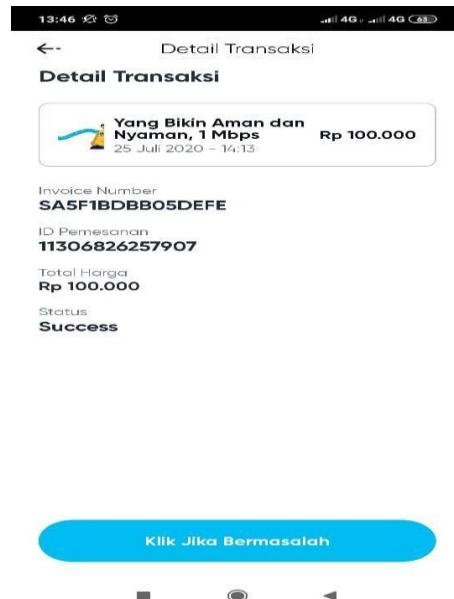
13:46 4G 4G 63

Detail Transaksi

Detail Transaksi

Yang Bikin Aman dan Nyaman, 1 Mbps
25 Juli 2020 - 14:13
Rp 100.000

Invoice Number
SA5F1BDBB05DEFE

ID Pemesanan
11306826257907

Total Harga
Rp 100.000

Status
Success

Klik Jika Bermasalah